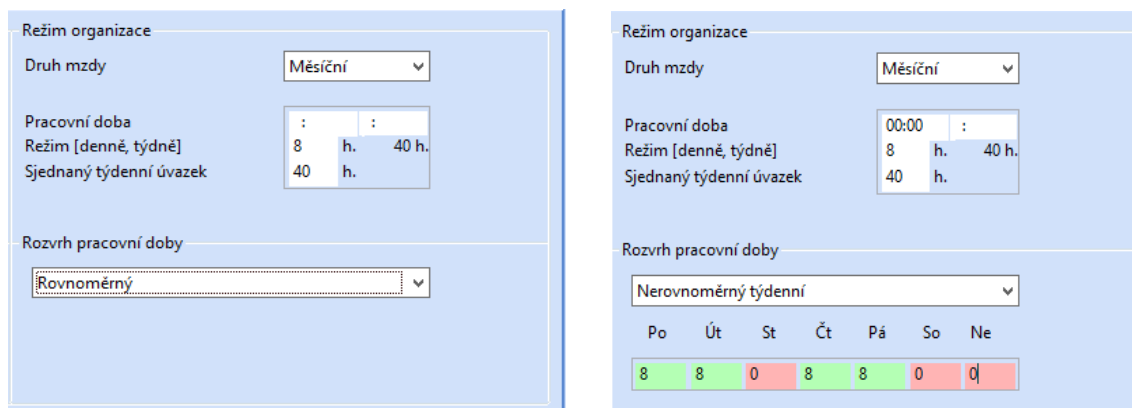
Režim organizace

Druh mzdy Měsíční

Pracovní doba : :
Režim [denně, týdně] 8 h. 40 h.
Sjednaný týdenní úvazek 40 h.

Rozvrh pracovní doby

Rovnoměrný

Režim organizace

Druh mzdy Měsíční

Pracovní doba 00:00 :
Režim [denně, týdně] 8 h. 40 h.
Sjednaný týdenní úvazek 40 h.

Rozvrh pracovní doby

Nerovnoměrný týdenní

| Po | Út | St | Čt | Pá | So | Ne |
|---|---|---|---|---|---|---|
| 8 | 8 | 0 | 8 | 8 | 0 | 0 |